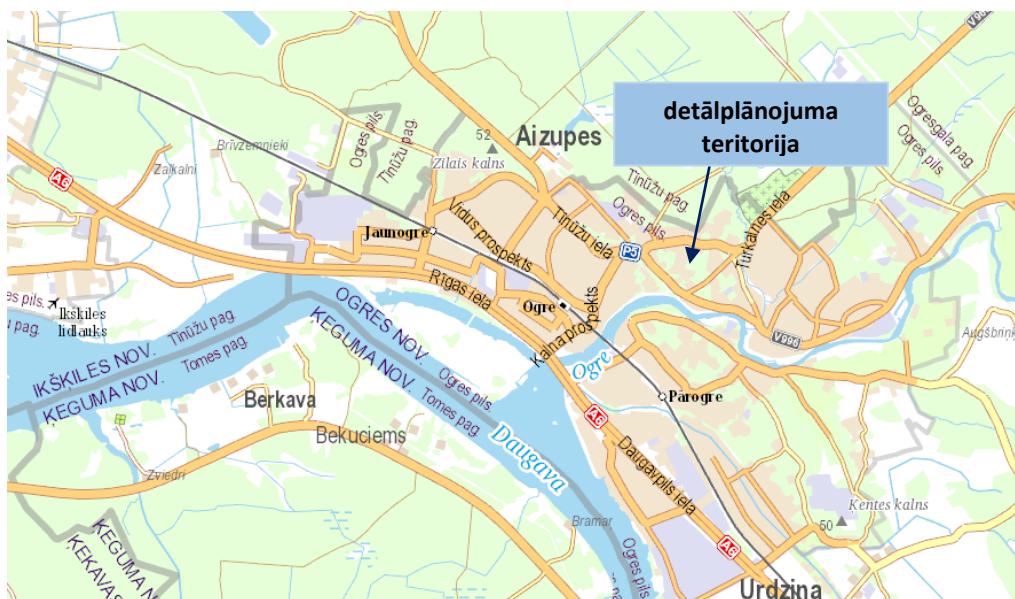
detālplānojuma teritorija

V996
Ogresgala pag.
Ogres pils.
Aizupes
52
Zilais kalns
Ogres pils.
Tīnūžu pag.
Brīvzemnieki
Zalkalni
A6
Jaunogre
Vidus prospekts
Tīnūžu iela
Tīnūžu pag.
Ogres pils.
P5
Turkalnes iela
Rīgas iela
Ogre
Kalna prospekts
Ogres pils.
Ikšķiles lidlauks
Tīnūžu pag.
Tomes pag.
IKŠĶILES NOV.
ĶEGUMA NOV.
OGRES NOV.
ĶEGUMA NOV.
Ogres pils.
Tomes pag.
Ogre
V996
Augšbriņķi
Parogre
Berkava
Bekuciems
Daugava
A6
Daugavpils iela
Zviedri
Ķentes kalns
50
Bramar
Ogres pils.
ĶEGUMA N
ĶEKAVAS
A6
Urdziņa